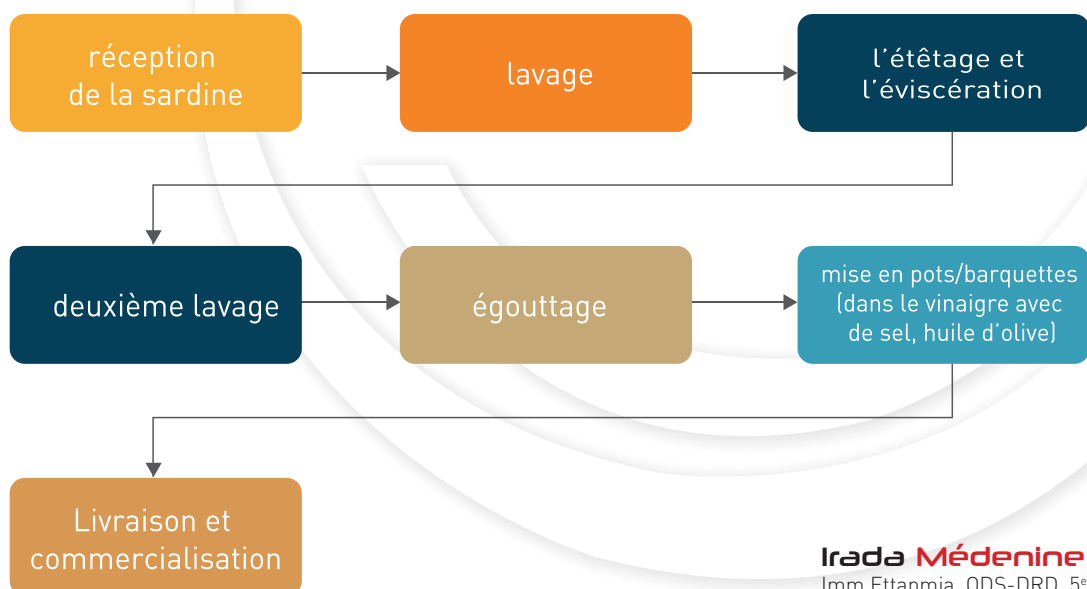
réception de la sardine

lavage

l'étêtage et l'éviscération

deuxième lavage

égouttage

mise en pots/barquettes (dans le vinaigre avec de sel, huile d'olive)

Livraison et commercialisation

Irada Médenine

Imm Ettanmia, ODS-DRD, 5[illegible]